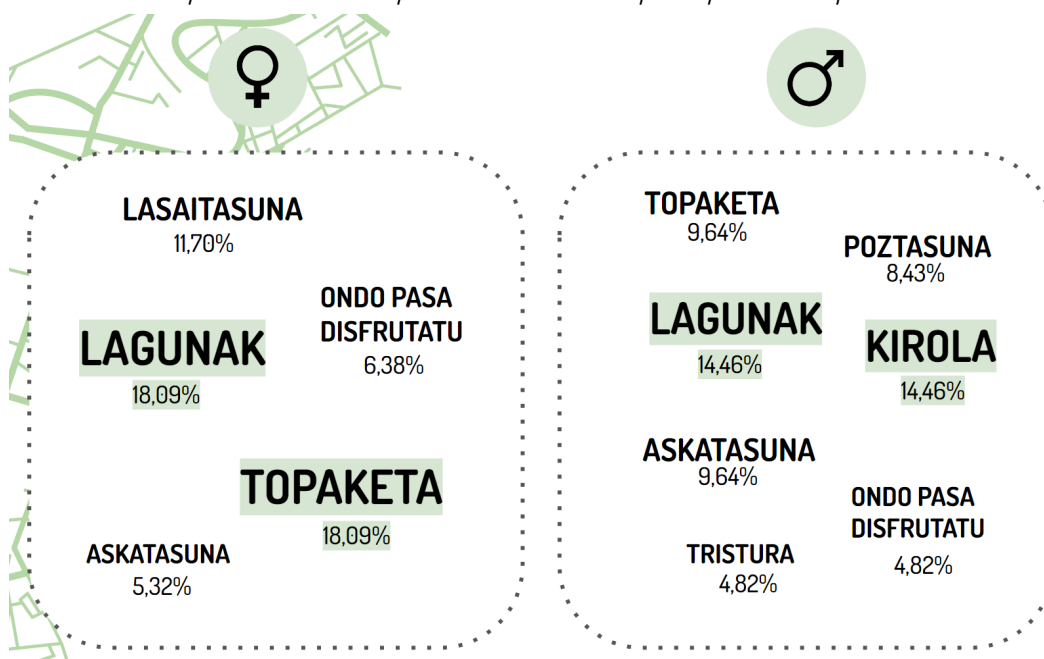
♀

LASAITASUNA
11,70%

ONDO PASA
DISFRUTATU
6,38%

LAGUNAK
18,09%

TOPAKETA
18,09%

ASKATASUNA
5,32%

♂

TOPAKETA
9,64%

POZTASUNA
8,43%

LAGUNAK
14,46%

KIROLA
14,46%

ASKATASUNA
9,64%

ONDO PASA
DISFRUTATU
4,82%

TRISTURA
4,82%